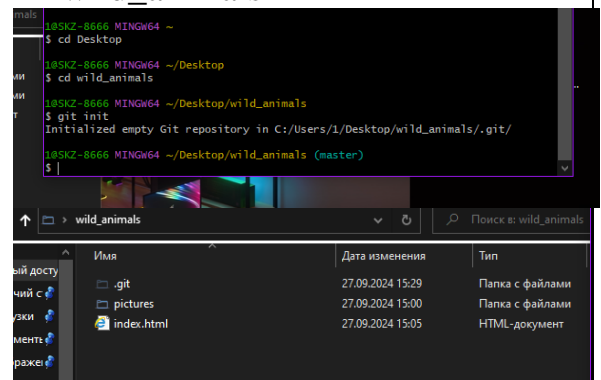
imals

1@SKZ-8666 MINGW64 ~
$ cd Desktop

1@SKZ-8666 MINGW64 ~/Desktop
$ cd wild_animals

1@SKZ-8666 MINGW64 ~/Desktop/wild_animals
$ git init
Initialized empty Git repository in C:/Users/1/Desktop/wild_animals/.git/

1@SKZ-8666 MINGW64 ~/Desktop/wild_animals (master)
$ |

ми
ми
т

wild_animals

Поиск в: wild_animals

| Имя | Дата изменения | Тип |
|---|---|---|
| .git | 27.09.2024 15:29 | Папка с файлами |
| pictures | 27.09.2024 15:00 | Папка с файлами |
| index.html | 27.09.2024 15:05 | HTML-документ |

ый досту
чий с
узки
мента
ражел